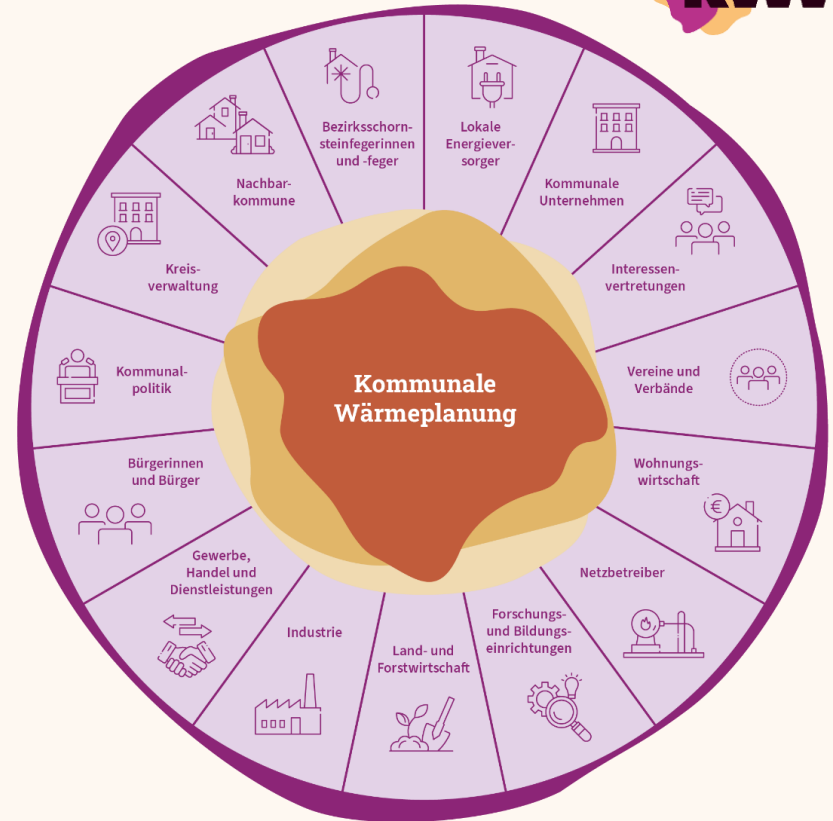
Kommunale Wärmeplanung

Lokale Energieversorger

Kommunale Unternehmen

Interessenvertretungen

Vereine und Verbände

Wohnungswirtschaft

Netzbetreiber

Forschungs- und Bildungseinrichtungen

Land- und Forstwirtschaft

Industrie

Gewerbe, Handel und Dienstleistungen

Bürgerinnen und Bürger

Kommunalpolitik

Kreisverwaltung

Nachbarkommune

Bezirksschornsteinfegerinnen und -feger